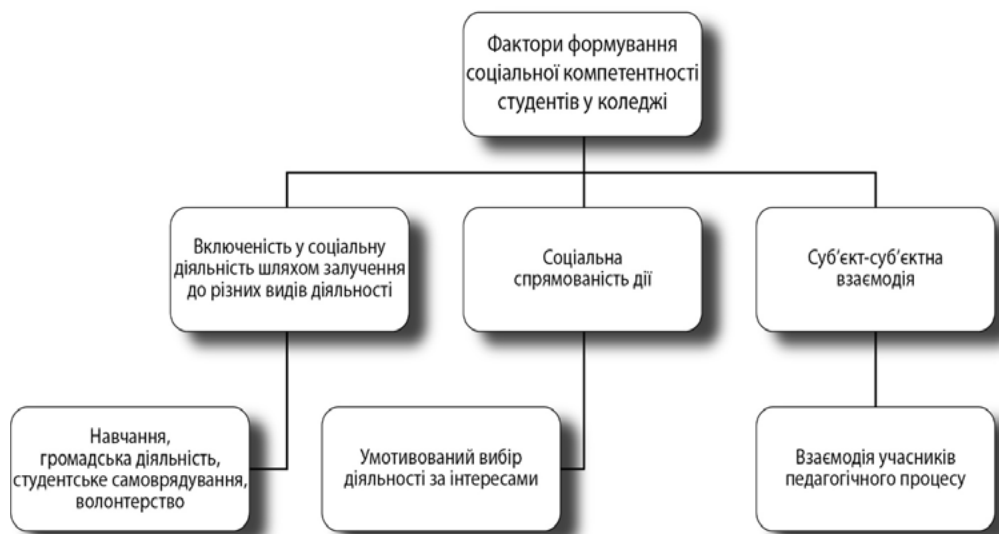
Фактори формування соціальної компетентності студентів у коледжі

Включеність у соціальну діяльність шляхом залучення до різних видів діяльності

Соціальна спрямованість дії

Суб'єкт-суб'єктна взаємодія

Навчання, громадська діяльність, студентське самоврядування, волонтерство

Умотивований вибір діяльності за інтересами

Взаємодія учасників педагогічного процесу